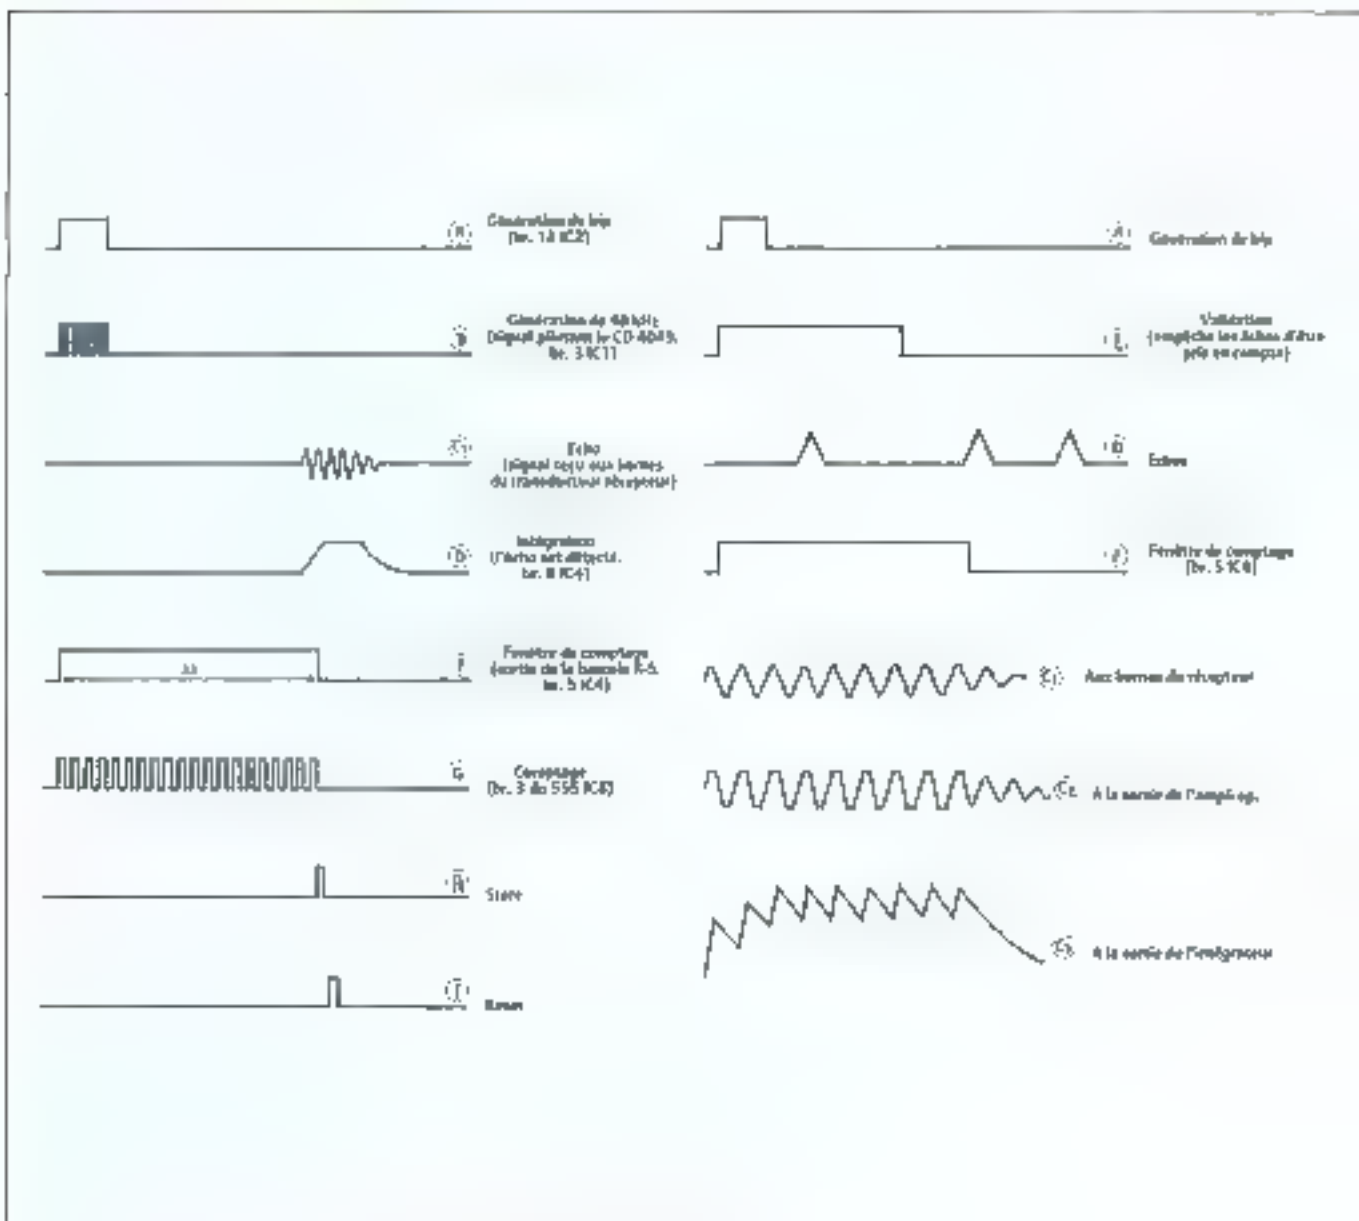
(A) Génération de bip (br. 10 IC2)

(B) Génération de 40 kHz (signal pilotant le CD 4049, br. 3 IC1)

(C) Echo (signal reçu aux bornes du transducteur récepteur)

(D) Intégrateur (l'écho est détecté, br. 8 IC4)

Δt

(F) Fenêtre de comptage (sortie de la bascule R-S, br. 5 IC4)

(G) Comptage (br. 3 du 555 IC8)

(H) Store

(I) Reset

(A) Génération de bip

(E) Validation (empêche les échos d'un bip en compte)

(B) Echos

(F) Fenêtre de comptage (br. 5 IC4)

(C1) Aux bornes du récepteur

(C2) A la sortie de l'ampli op.

(C3) A la sortie de l'intégrateur